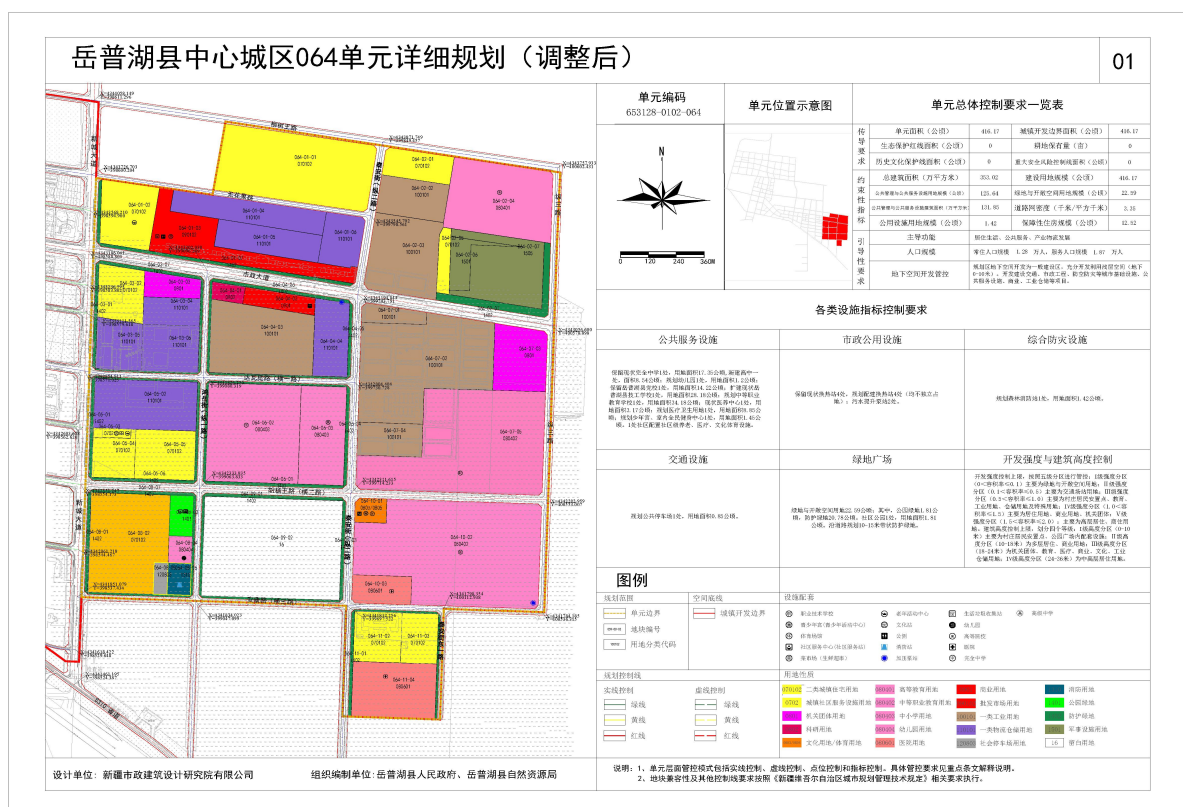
岳普湖县中心城区064单元详细规划（调整后）

01

单元编码
653128-0102-064

单元位置示意图

单元总体控制要求一览表

| | 单元面积（公顷） | 416.17 | 城镇开发边界面积（公顷） | 416.17 |
|---|---|---|---|---|
| 传导要求 | 生态保护红线面积（公顷） | 0 | 耕地保有量（亩） | 0 |
| | 历史文化保护线面积（公顷） | 0 | 重大安全风险控制线面积（公顷） | 0 |
| 约束性指标 | 总建筑面积（万平方米） | 353.02 | 建设用地规模（公顷） | 416.17 |
| | 公共管理与公共服务设施用地规模（公顷） | 125.64 | 绿地与开敞空间用地规模（公顷） | 22.39 |
| | | 131.83 | 道路网密度（千米/平方千米） | 3.15 |
| | 公用设施用地规模（公顷） | 1.42 | 保障性住房规模（公顷） | 32.82 |
| 引导性要求 | 主导功能 | 居住生活、公共服务、产业物流发展 | | |
| | 人口规模 | 常住人口规模 1.28 万人，服务人口规模 1.87 万人 | | |
| | 地下空间开发管控 | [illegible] | | |

0 120 240 360M

各类设施指标控制要求

公共服务设施

市政公用设施

综合防灾设施

交通设施

绿地广场

开发强度与建筑高度控制

规划公共停车场1处，用地面积0.80公顷。

规划消防站1处，用地面积1.42公顷。

图例

规划范围
单元边界
地块编号
用地分类代码
空间底线
城镇开发边界

规划控制线
实线控制
虚线控制
绿线
黄线
红线

设施配套
用地性质

设计单位：新疆市政建筑设计研究院有限公司
组织编制单位：岳普湖县人民政府、岳普湖县自然资源局

说明：1、单元层面管控模式包括实线控制、虚线控制、点位控制和指标控制，具体管控要求见重点条文解释说明。
2、地块兼容性及其他控制线要求按照《新疆维吾尔自治区城市规划管理技术规定》相关要求执行。